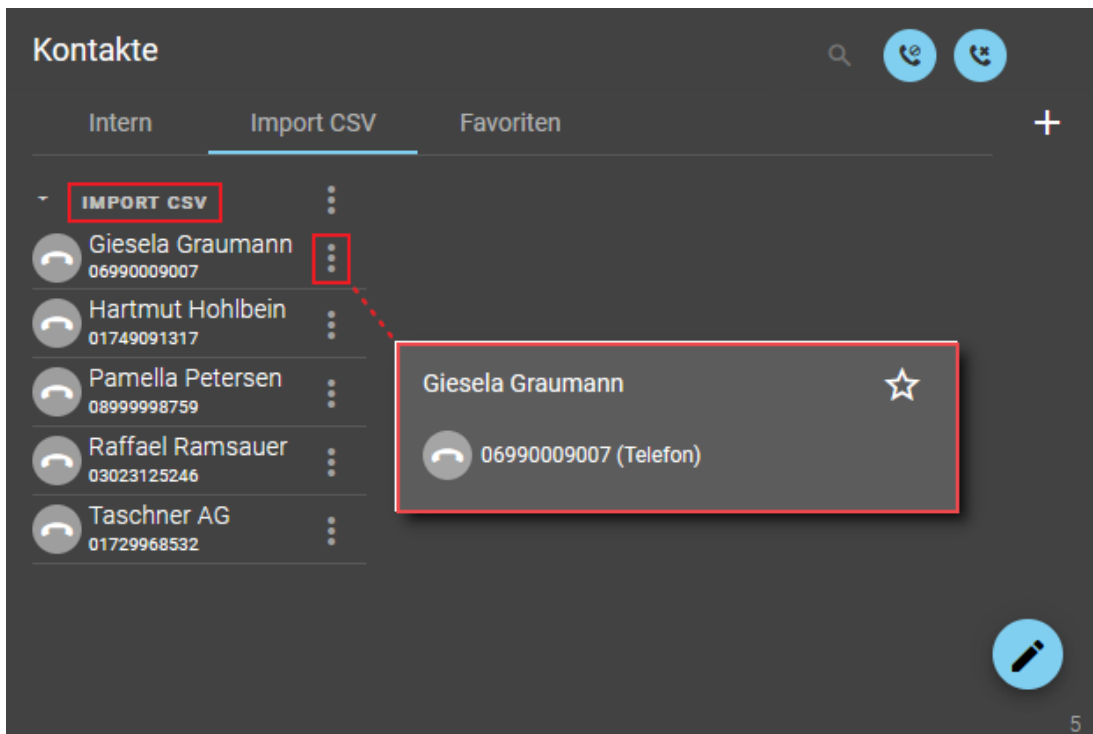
Kontakte

Intern Import CSV Favoriten

+

IMPORT CSV

Giesela Graumann
06990009007

Hartmut Hohlbein
01749091317

Pamella Petersen
08999998759

Raffael Ramsauer
03023125246

Taschner AG
01729968532

Giesela Graumann

06990009007 (Telefon)

5